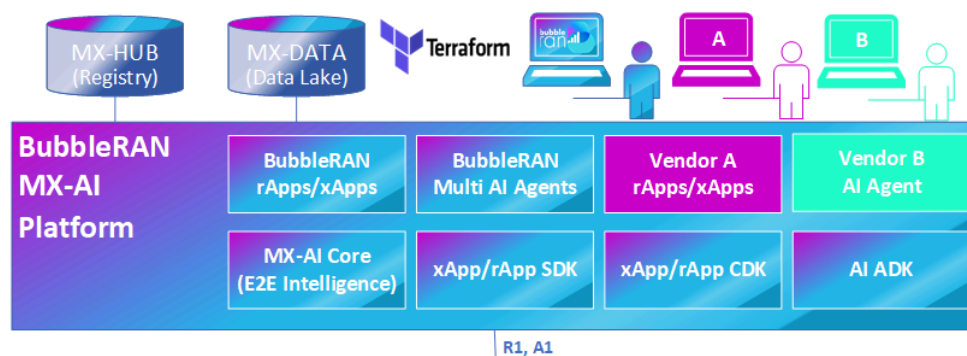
MX-HUB
(Registry)

MX-DATA
(Data Lake)

Terraform

bubble ran

A

B

BubbleRAN MX-AI Platform

BubbleRAN rApps/xApps

BubbleRAN Multi AI Agents

Vendor A rApps/xApps

Vendor B AI Agent

MX-AI Core (E2E Intelligence)

xApp/rApp SDK

xApp/rApp CDK

AI ADK

R1, A1